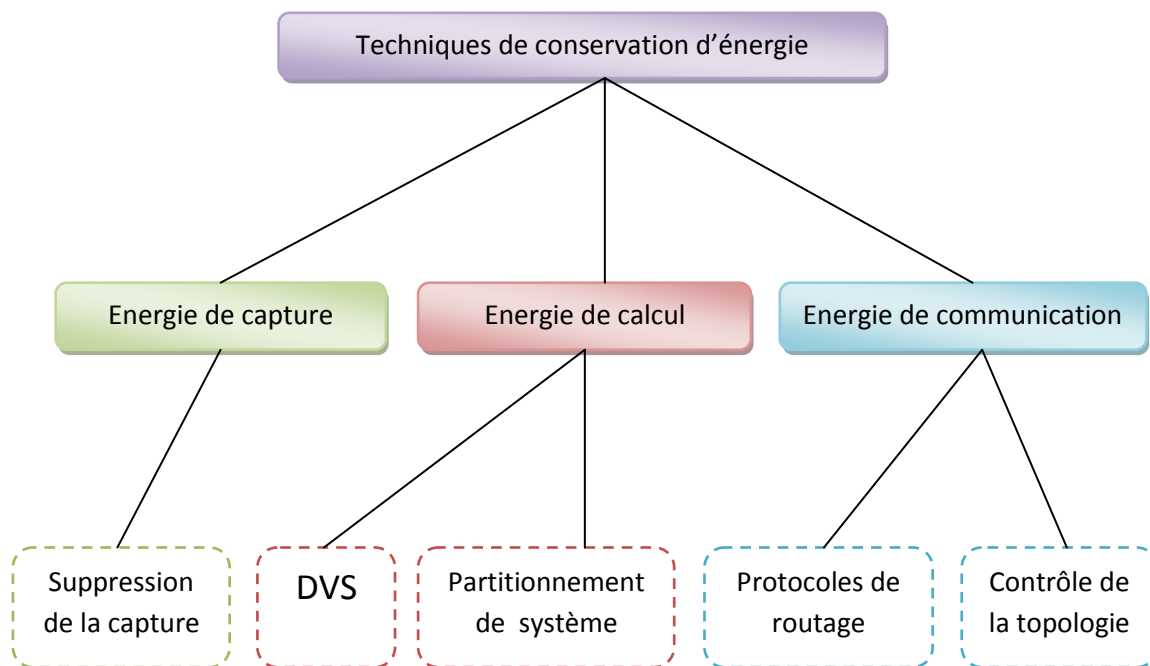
Techniques de conservation d'énergie

Energie de capture

Energie de calcul

Energie de communication

Suppression de la capture

DVS

Partitionnement de système

Protocoles de routage

Contrôle de la topologie